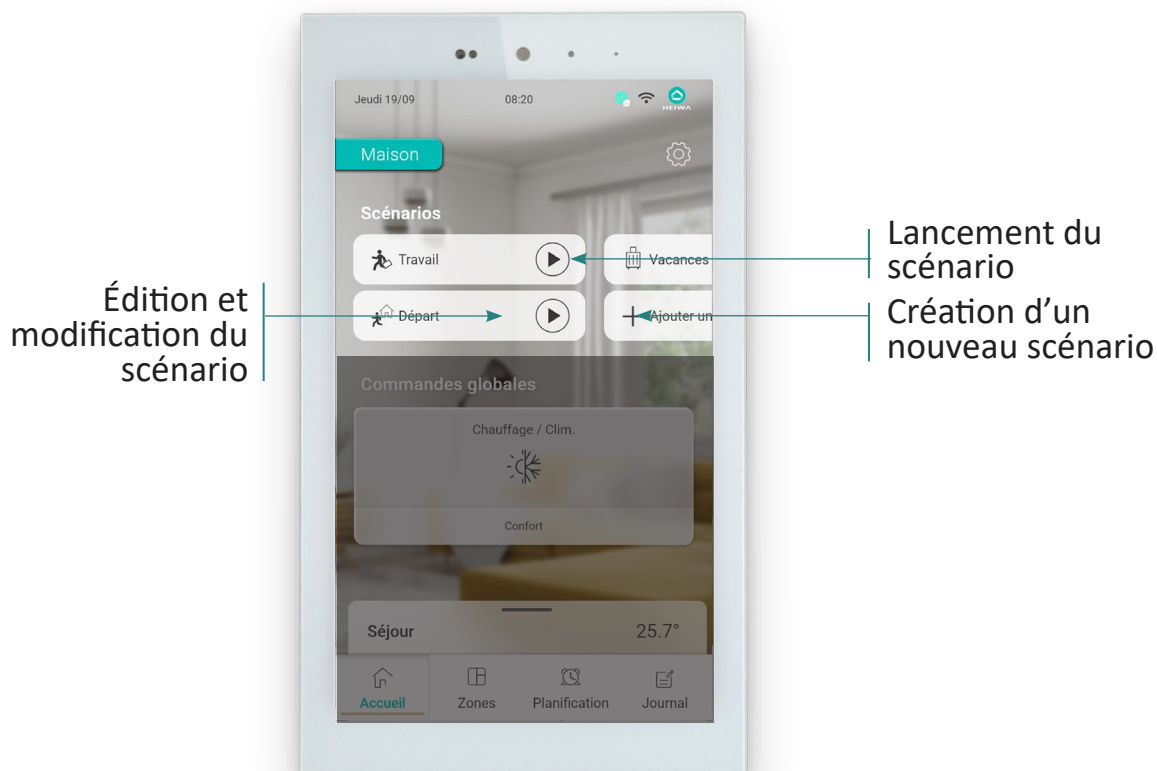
Jeudi 19/09
08:20
HEIWA

Maison

Scénarios

Travail

Vacances

Départ

Ajouter un

Lancement du scénario

Édition et modification du scénario

Création d'un nouveau scénario

Commandes globales

Chauffage / Clim.

Confort

Séjour
25.7°

Accueil
Zones
Planification
Journal